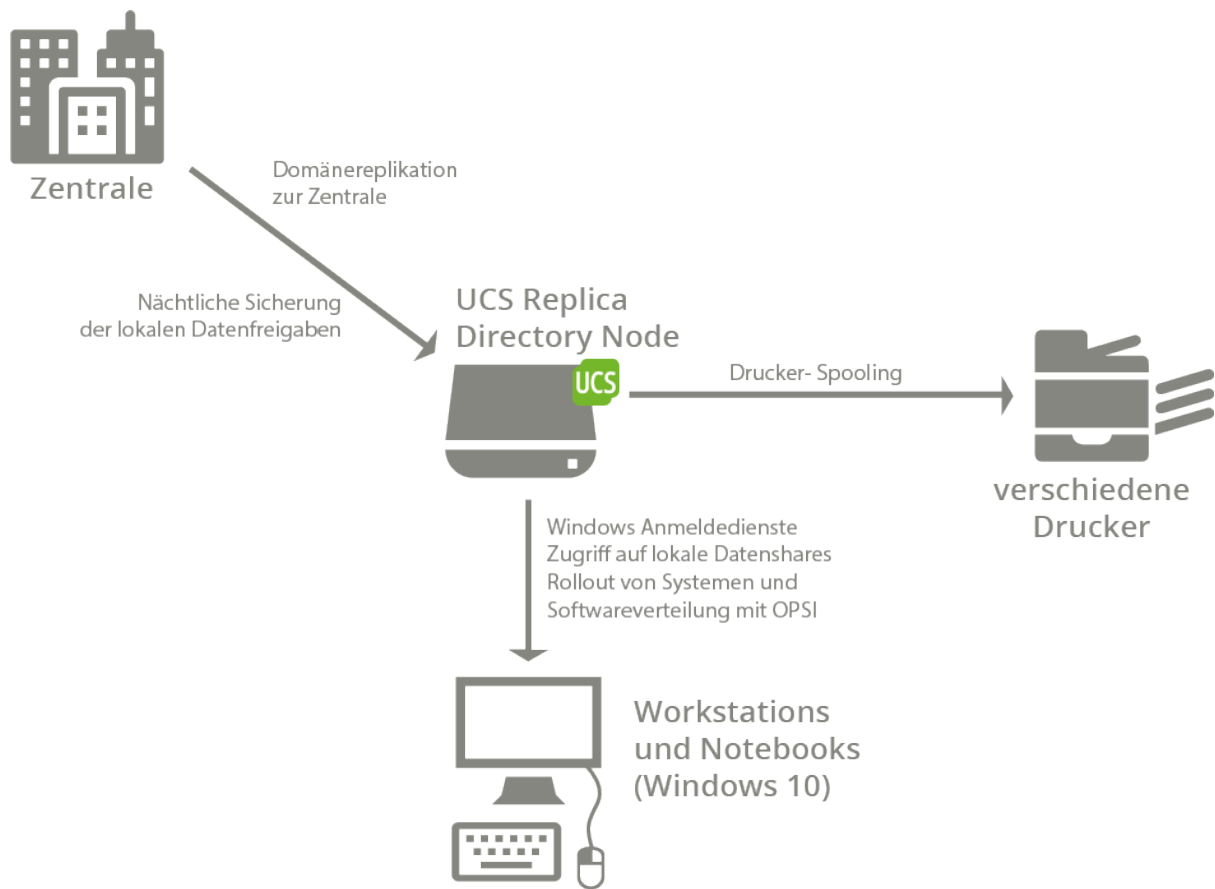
Zentrale

Domänereplikation
zur Zentrale

Nächtliche Sicherung
der lokalen Datenfreigaben

UCS Replica
Directory Node

UCS

Drucker- Spooling

verschiedene
Drucker

Windows Anmeldedienste
Zugriff auf lokale Datenshares
Rollout von Systemen und
Softwareverteilung mit OPSI

Workstations
und Notebooks
(Windows 10)